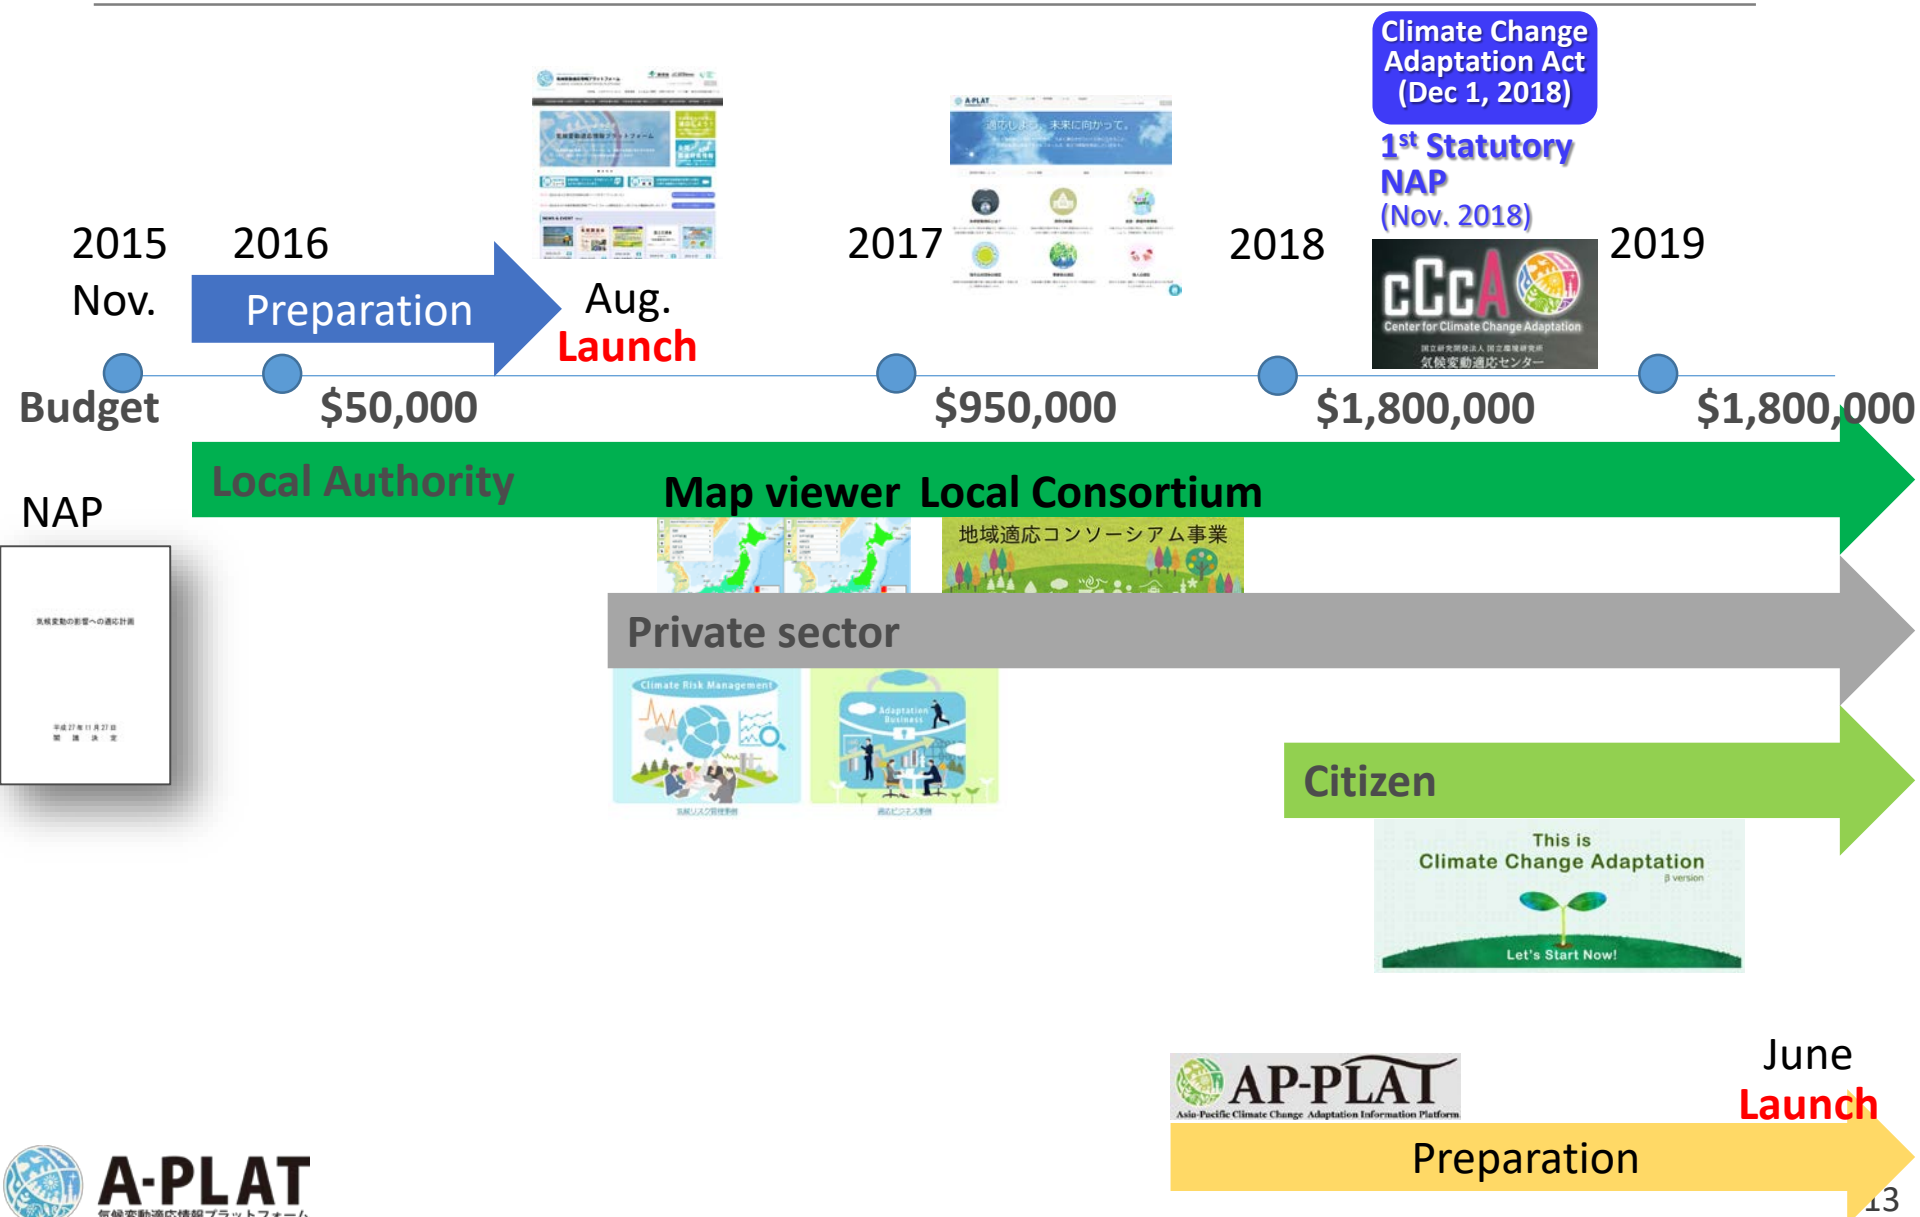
Climate Change Adaptation Act (Dec 1, 2018)

$1^{st}$ Statutory NAP (Nov. 2018)

2015 Nov.

2016

Preparation

Aug. Launch

2017

2018

cCcA Center for Climate Change Adaptation
国立研究開発法人 国立環境研究所 気候変動適応センター

2019

Budget

$50,000

$950,000

$1,800,000

$1,800,000

NAP

気候変動の影響への適応計画

平成27年11月27日 閣議決定

Local Authority

Map viewer Local Consortium

地域適応コンソーシアム事業

Private sector

Climate Risk Management

気候リスク管理事例

Adaptation Business

適応ビジネス事例

Citizen

This is Climate Change Adaptation
β version
Let's Start Now!

AP-PLAT
Asia-Pacific Climate Change Adaptation Information Platform

June Launch

Preparation

A-PLAT
気候変動適応情報プラットフォーム

13